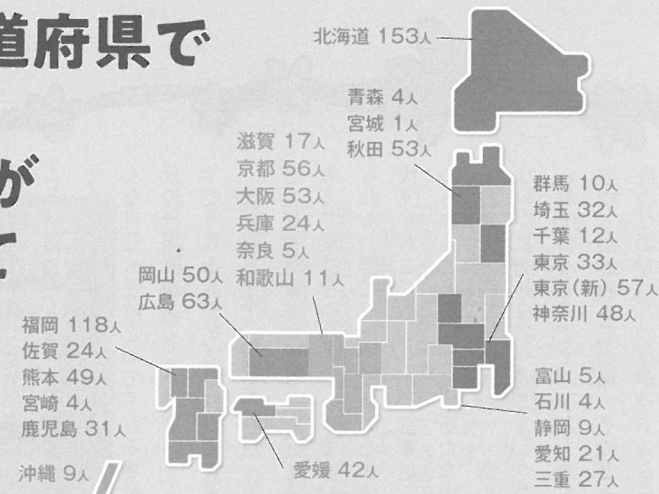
道府県で

が

て

北海道 153人

青森 4人
宮城 1人
秋田 53人

滋賀 17人
京都 56人
大阪 53人
兵庫 24人
奈良 5人
和歌山 11人

群馬 10人
埼玉 32人
千葉 12人
東京 33人
東京（新） 57人
神奈川 48人

岡山 50人
広島 63人

福岡 118人
佐賀 24人
熊本 49人
宮崎 4人
鹿児島 31人

沖縄 9人

富山 5人
石川 4人
静岡 9人
愛知 21人
三重 27人

愛媛 42人